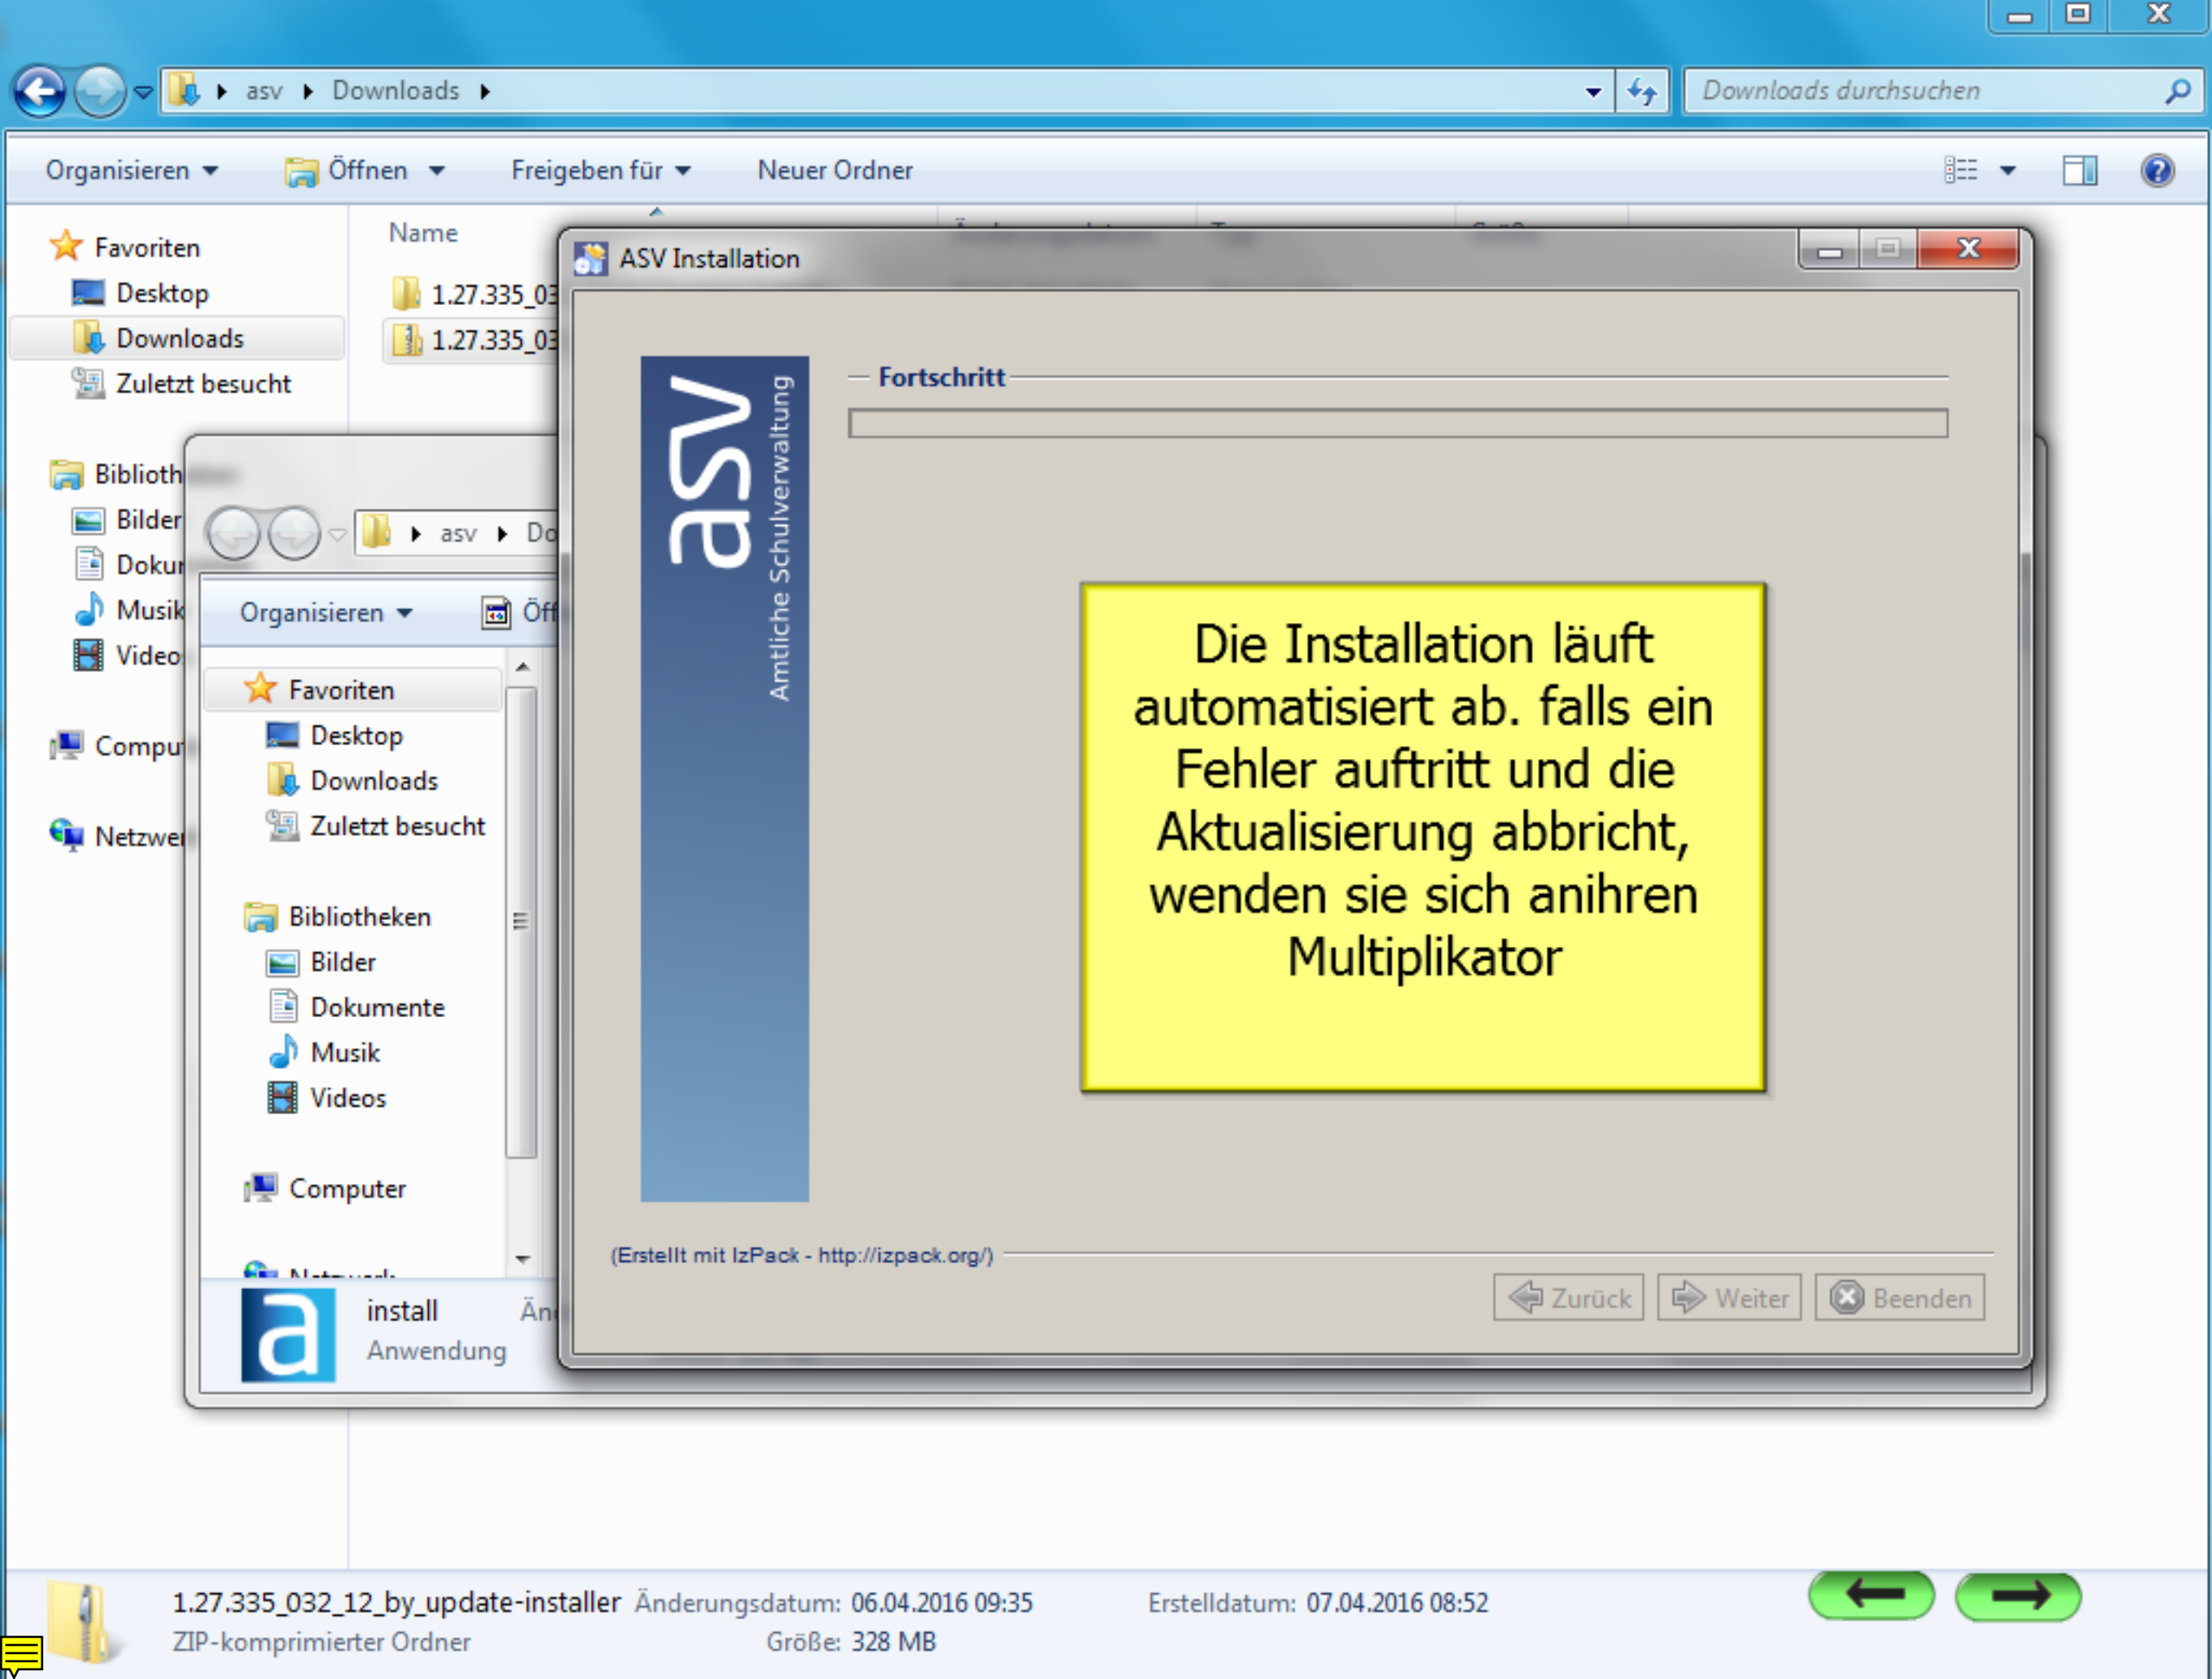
asv ▸ Downloads ▸

Downloads durchsuchen

Organisieren ▾ Öffnen ▾ Freigeben für ▾ Neuer Ordner

Favoriten
Desktop
Downloads
Zuletzt besucht

Biblioth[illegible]
Bilder
Doku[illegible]
Musik
Video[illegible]

Compu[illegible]

Netzwe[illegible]

Name

1.27.335_03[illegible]
1.27.335_03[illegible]

asv ▸ Do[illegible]

Organisieren ▾ Öff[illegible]

Favoriten
Desktop
Downloads
Zuletzt besucht

Bibliotheken
Bilder
Dokumente
Musik
Videos

Computer

install
Anwendung
Än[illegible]

ASV Installation

asv
Amtliche Schulverwaltung

Fortschritt

Die Installation läuft automatisiert ab. falls ein Fehler auftritt und die Aktualisierung abbricht, wenden sie sich anihren Multiplikator

(Erstellt mit IzPack - http://izpack.org/)

Zurück Weiter Beenden

1.27.335_032_12_by_update-installer Änderungsdatum: 06.04.2016 09:35 Erstelldatum: 07.04.2016 08:52
ZIP-komprimierter Ordner Größe: 328 MB